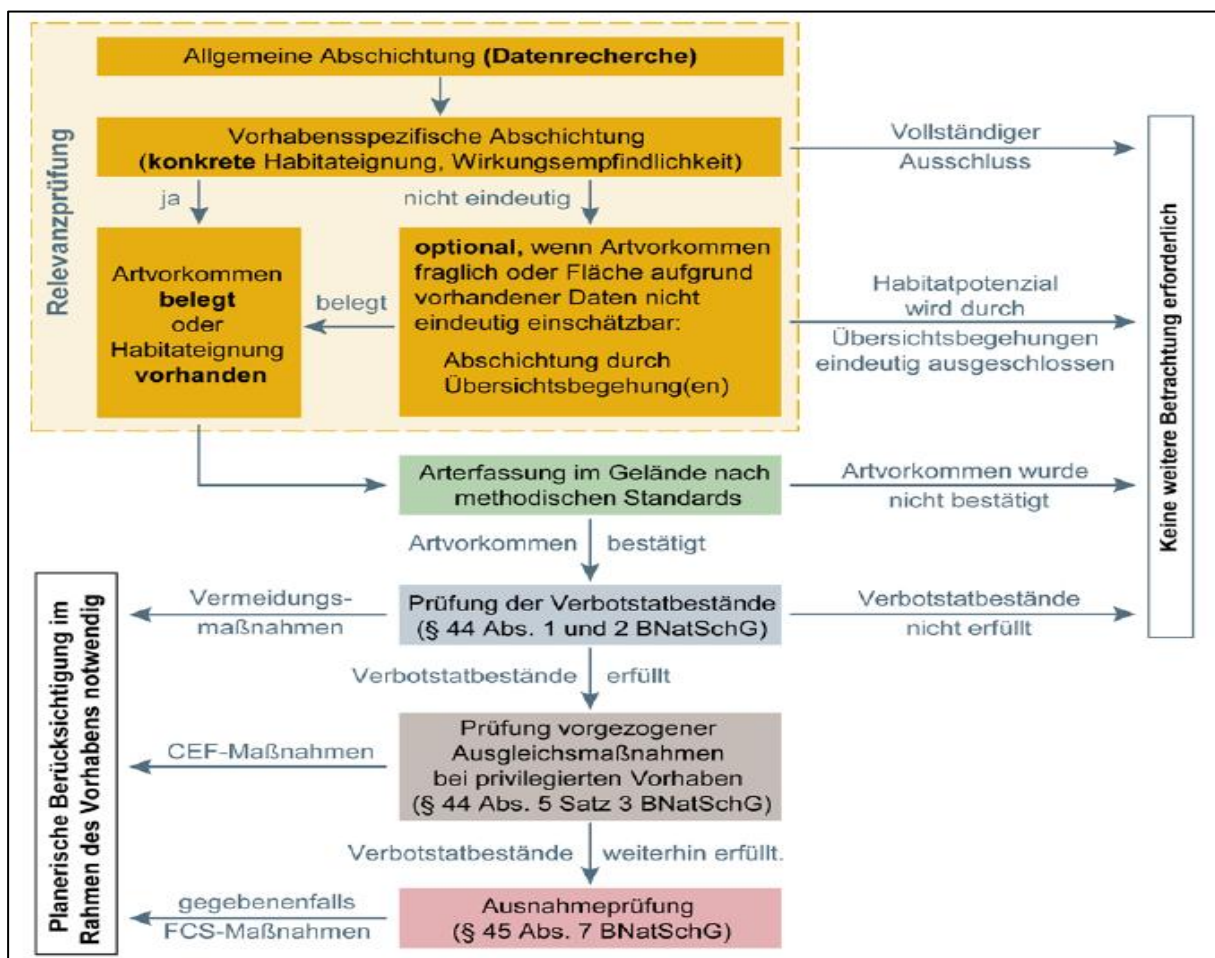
Relevanzprüfung

Allgemeine Abschichtung **(Datenrecherche)**

Vorhabensspezifische Abschichtung (**konkrete** Habitateignung, Wirkungsempfindlichkeit)

Vollständiger Ausschluss

ja

nicht eindeutig

Artvorkommen **belegt** oder Habitateignung **vorhanden**

belegt

**optional,** wenn Artvorkommen fraglich oder Fläche aufgrund vorhandener Daten nicht eindeutig einschätzbar:

Abschichtung durch Übersichtsbegehung(en)

Habitatpotenzial wird durch Übersichtsbegehungen eindeutig ausgeschlossen

Keine weitere Betrachtung erforderlich

Arterfassung im Gelände nach methodischen Standards

Artvorkommen wurde nicht bestätigt

Artvorkommen bestätigt

Planerische Berücksichtigung im Rahmen des Vorhabens notwendig

Vermeidungs-maßnahmen

Prüfung der Verbotstatbestände (§ 44 Abs. 1 und 2 BNatSchG)

Verbotstatbestände nicht erfüllt

Verbotstatbestände erfüllt

CEF-Maßnahmen

Prüfung vorgezogener Ausgleichsmaßnahmen bei privilegierten Vorhaben (§ 44 Abs. 5 Satz 3 BNatSchG)

Verbotstatbestände weiterhin erfüllt.

gegebenenfalls FCS-Maßnahmen

Ausnahmeprüfung (§ 45 Abs. 7 BNatSchG)